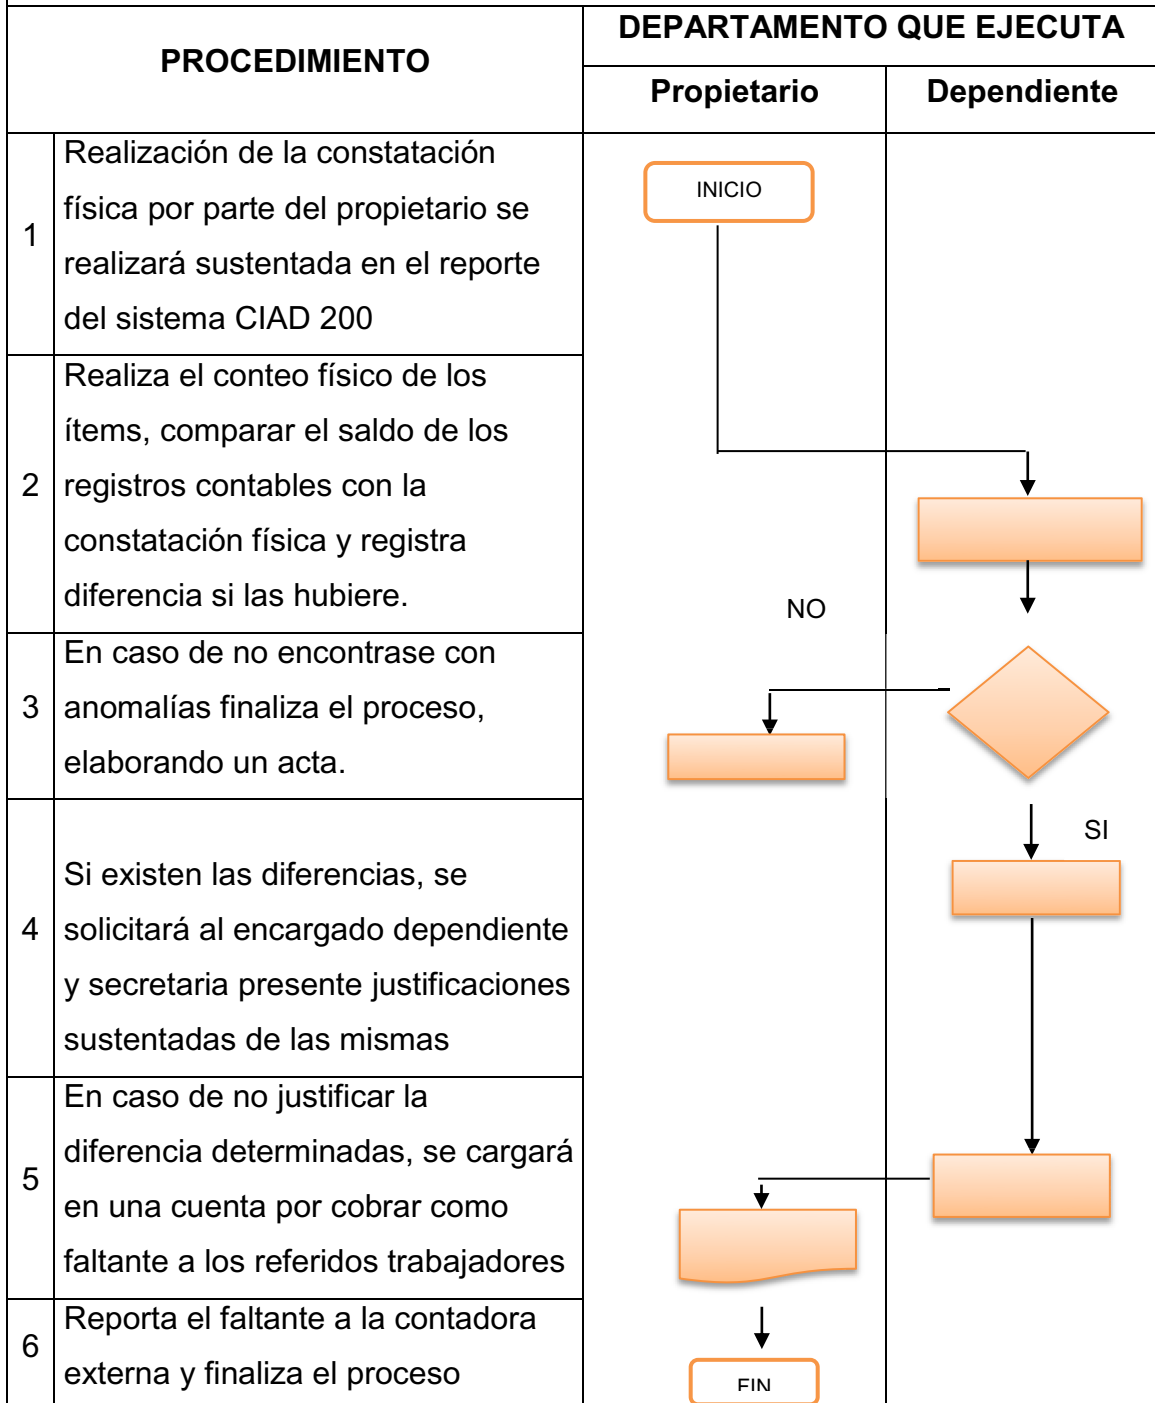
| PROCEDIMIENTO | | DEPARTAMENTO QUE EJECUTA | |
|---|---|---|---|
| | | Propietario | Dependiente |
| 1 | Realización de la constatación física por parte del propietario se realizará sustentada en el reporte del sistema CIAD 200 | INICIO | |
| 2 | Realiza el conteo físico de los ítems, comparar el saldo de los registros contables con la constatación física y registra diferencia si las hubiere. | NO | |
| 3 | En caso de no encontrase con anomalías finaliza el proceso, elaborando un acta. | | |
| 4 | Si existen las diferencias, se solicitará al encargado dependiente y secretaria presente justificaciones sustentadas de las mismas | | SI |
| 5 | En caso de no justificar la diferencia determinadas, se cargará en una cuenta por cobrar como faltante a los referidos trabajadores | | |
| 6 | Reporta el faltante a la contadora externa y finaliza el proceso | FIN | |